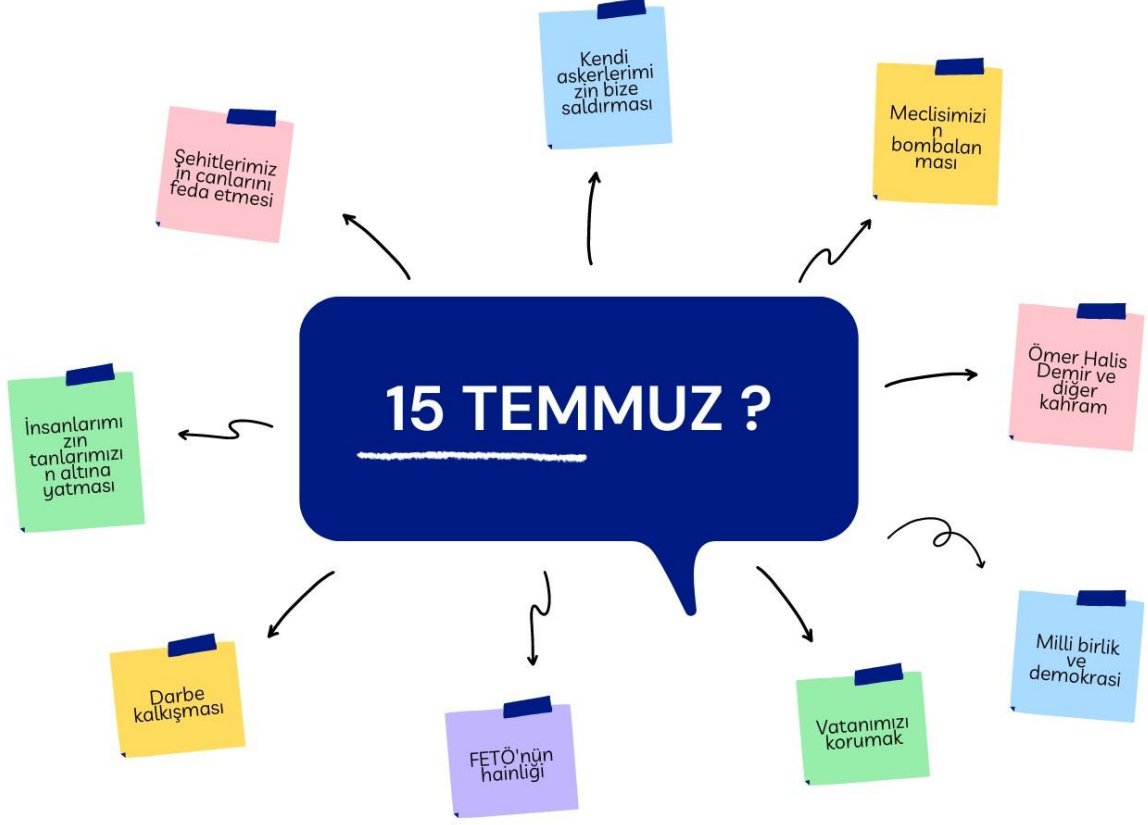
15 TEMMUZ ?

Kendi askerlerimizin bize saldırması

Meclisimizin bombalanması

Şehitlerimizin canlarını feda etmesi

Ömer Halis Demir ve diğer kahram

İnsanlarımızın tanlarımızın altına yatması

Milli birlik ve demokrasi

Darbe kalkışması

FETÖ'nün hainliği

Vatanımızı korumak